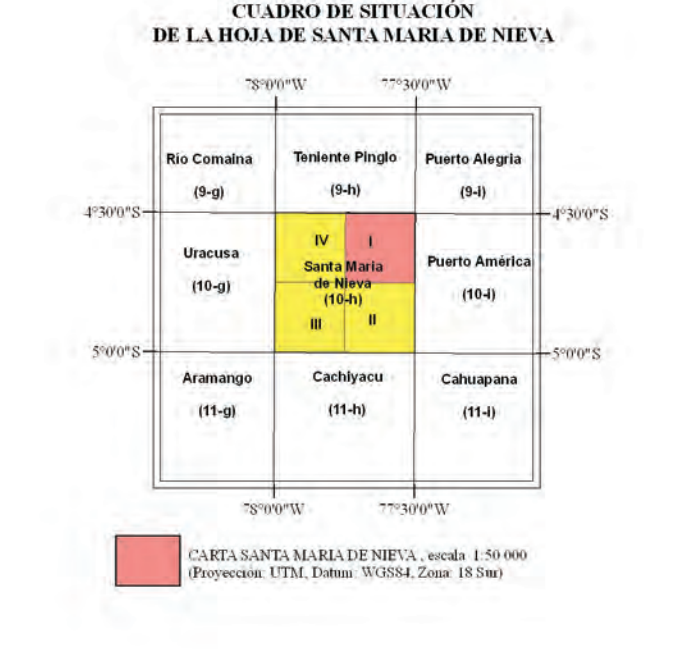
CUADRO DE SITUACIÓN
DE LA HOJA DE SANTA MARIA DE NIEVA

78°0'0"W
77°30'0"W

Rio Comaina
(9-g)

Teniente Pinglo
(9-h)

Puerto Alegria
(9-i)

4°30'0"S
4°30'0"S

Uracusa
(10-g)

IV
I
Santa Maria de Nieva
(10-h)
III
II

Puerto América
(10-i)

5°0'0"S
5°0'0"S

Aramango
(11-g)

Cachiyacu
(11-h)

Cahuapana
(11-i)

78°0'0"W
77°30'0"W

CARTA SANTA MARIA DE NIEVA , escala 1:50 000
(Proyección: UTM, Datum: WGS84, Zona: 18 Sur)